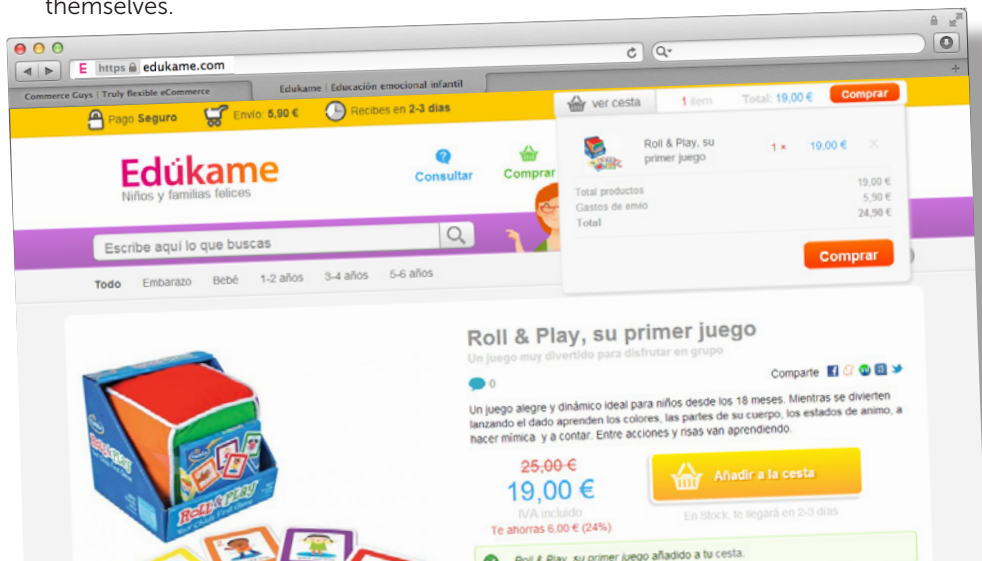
themselves.

E https edukame.com

Commerce Guys | Truly flexible eCommerce

Edukame | Educación emocional infantil

Pago Seguro Envío: 5,90 € Recibes en 2-3 días

ver cesta 1 item Total: 19,00 € Comprar

Roll & Play, su primer juego 1 × 19,00 €

Total productos 19,00 €
Gastos de envío 5,90 €
Total 24,90 €

Comprar

Edükame
Niños y familias felices

Consultar Comprar

Escribe aquí lo que buscas

Todo Embarazo Bebé 1-2 años 3-4 años 5-6 años

Roll & Play, su primer juego
Un juego muy divertido para disfrutar en grupo

0

Comparte

Un juego alegre y dinámico ideal para niños desde los 18 meses. Mientras se divierten lanzando el dado aprenden los colores, las partes de su cuerpo, los estados de animo, a hacer mímica y a contar. Entre acciones y risas van aprendiendo.

25,00 €
19,00 €
IVA incluido
Te ahorras 6,00 € (24%)

Añadir a la cesta

En Stock, te llegará en 2-3 días

Roll & Play, su primer juego añadido a tu cesta.

Roll & Play